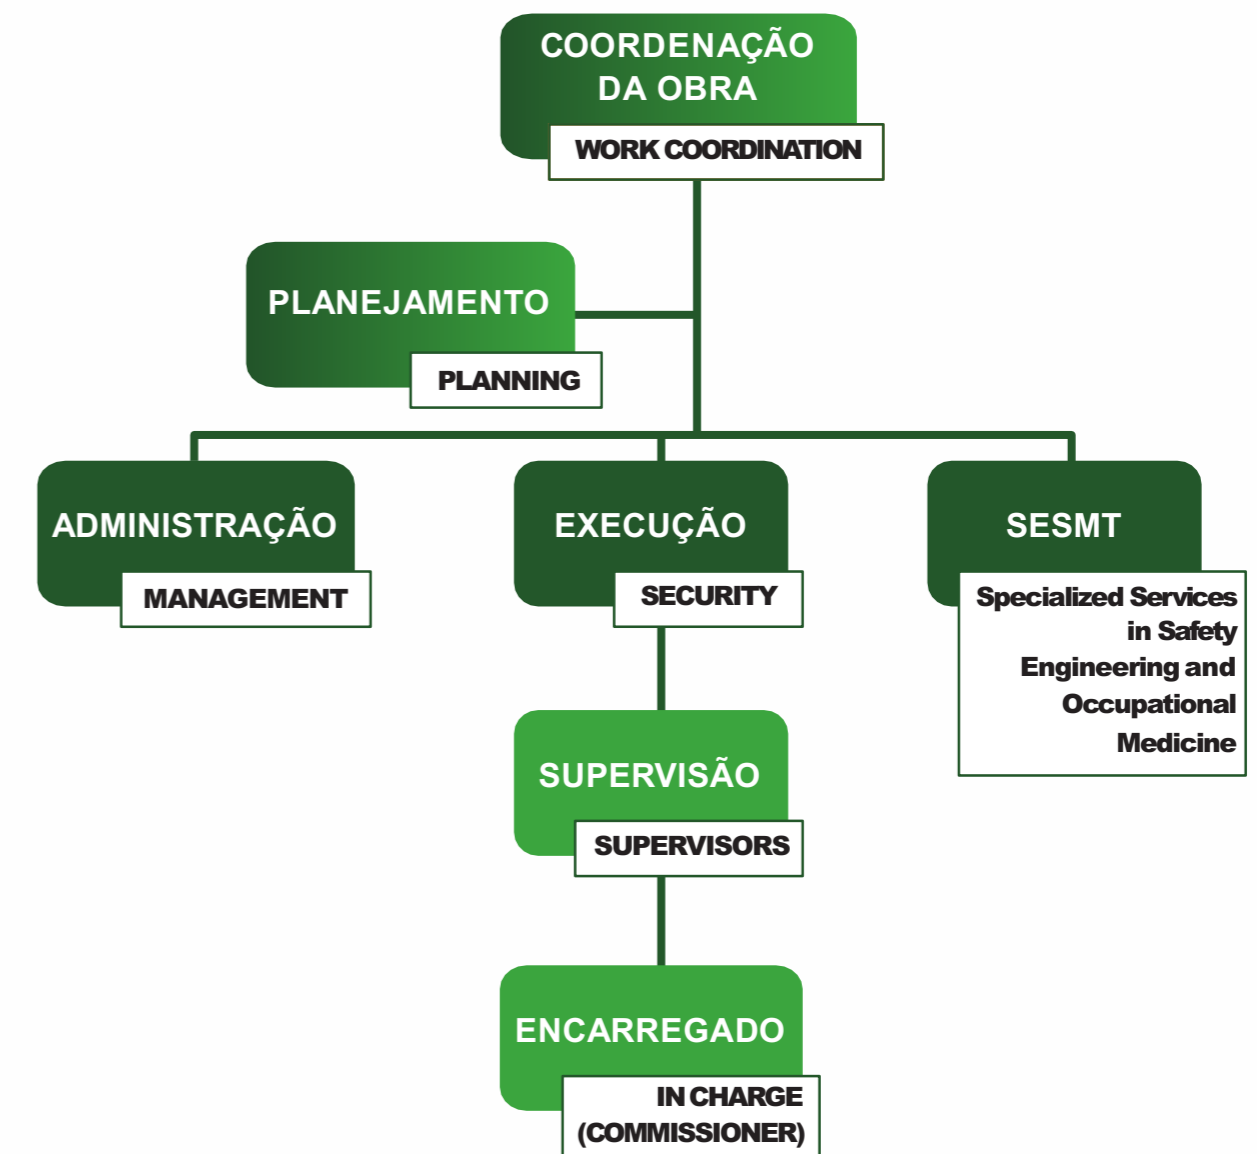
COORDENAÇÃO DA OBRA
WORK COORDINATION

PLANEJAMENTO
PLANNING

ADMINISTRAÇÃO
MANAGEMENT

EXECUÇÃO
SECURITY

SESMT
Specialized Services in Safety Engineering and Occupational Medicine

SUPERVISÃO
SUPERVISORS

ENCARREGADO
IN CHARGE (COMMISSIONER)